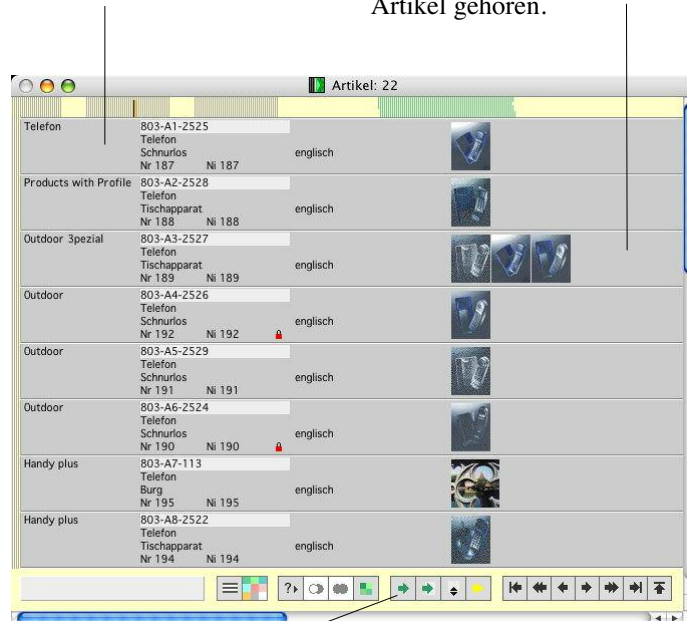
Artikel gehören.

Artikel: 22

| | | | |
|---|---|---|---|
| Telefon | 803-A1-2525 Telefon Schnurlos Nr 187 Ni 187 | englisch | |
| Products with Profile | 803-A2-2528 Telefon Tischapparat Nr 188 Ni 188 | englisch | |
| Outdoor 3pezial | 803-A3-2527 Telefon Tischapparat Nr 189 Ni 189 | englisch | |
| Outdoor | 803-A4-2526 Telefon Schnurlos Nr 192 Ni 192 | englisch | |
| Outdoor | 803-A5-2529 Telefon Schnurlos Nr 191 Ni 191 | englisch | |
| Outdoor | 803-A6-2524 Telefon Schnurlos Nr 190 Ni 190 | englisch | |
| Handy plus | 803-A7-113 Telefon Burg Nr 195 Ni 195 | englisch | |
| Handy plus | 803-A8-2522 Telefon Tischapparat Nr 194 Ni 194 | englisch | |

?